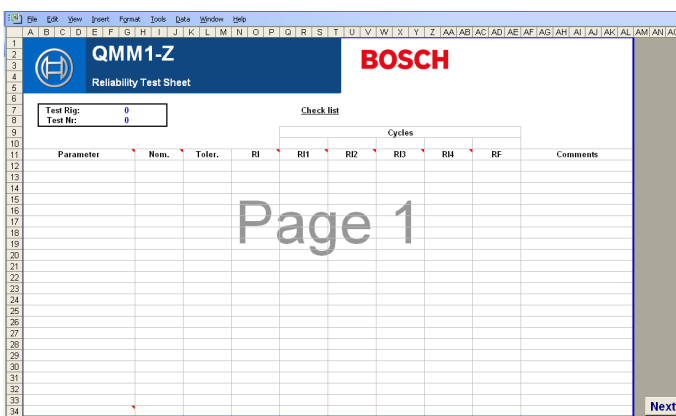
File Edit View Insert Format Tools Data Window Help

A B C D E F G H I J K L M N O P Q R S T U V W X Y Z AA AB AC AD AE AF AG AH AI AJ AK AL AM AN AO

1
2
3
4
5
6
7
8
9
10
11
12
13
14
15
16
17
18
19
20
21
22
23
24
25
26
27
28
29
30
31
32
33
34

QMM1-Z

Reliability Test Sheet

BOSCH

Test Rig: 0
Test Nr: 0

Check list

Cycles

| Parameter | Nom. | Toler. | RI | RI1 | RI2 | RI3 | RI4 | RF | Comments |
|---|---|---|---|---|---|---|---|---|---|

Page 1

Next